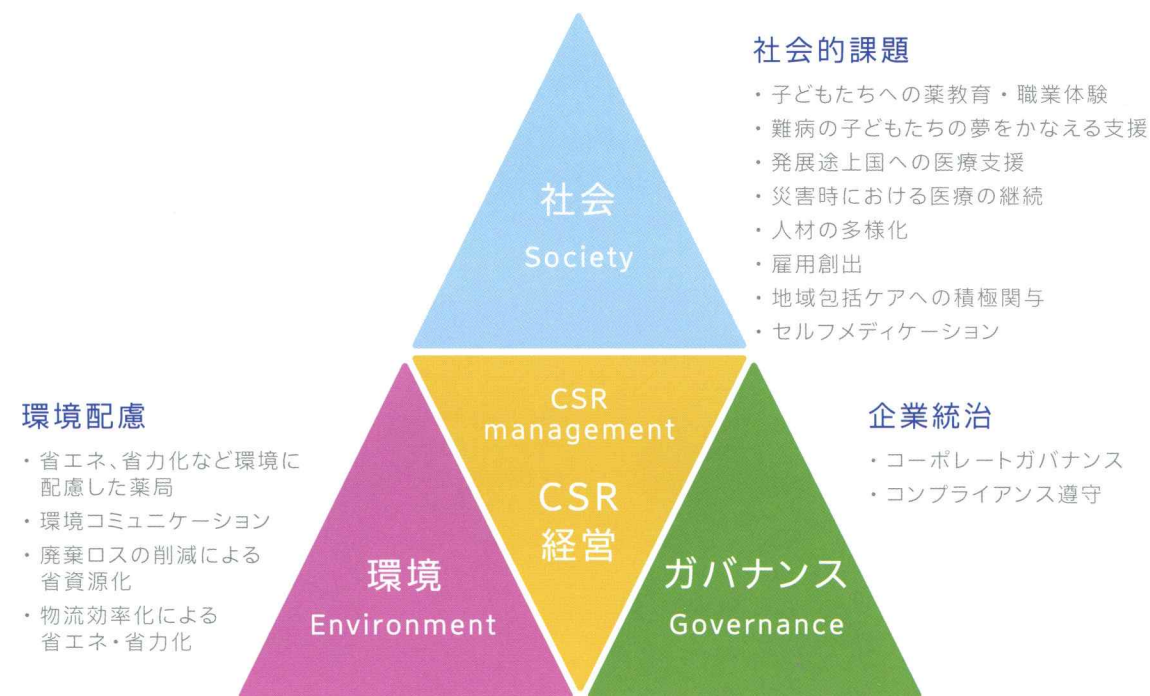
社会的課題

・子どもたちへの薬教育・職業体験
・難病の子どもたちの夢をかなえる支援
・発展途上国への医療支援
・災害時における医療の継続
・人材の多様化
・雇用創出
・地域包括ケアへの積極関与
・セルフメディケーション

社会
Society

環境配慮

・省エネ、省力化など環境に配慮した薬局
・環境コミュニケーション
・廃棄ロスの削減による省資源化
・物流効率化による省エネ・省力化

CSR management

CSR
経営

企業統治

・コーポレートガバナンス
・コンプライアンス遵守

環境
Environment

ガバナンス
Governance